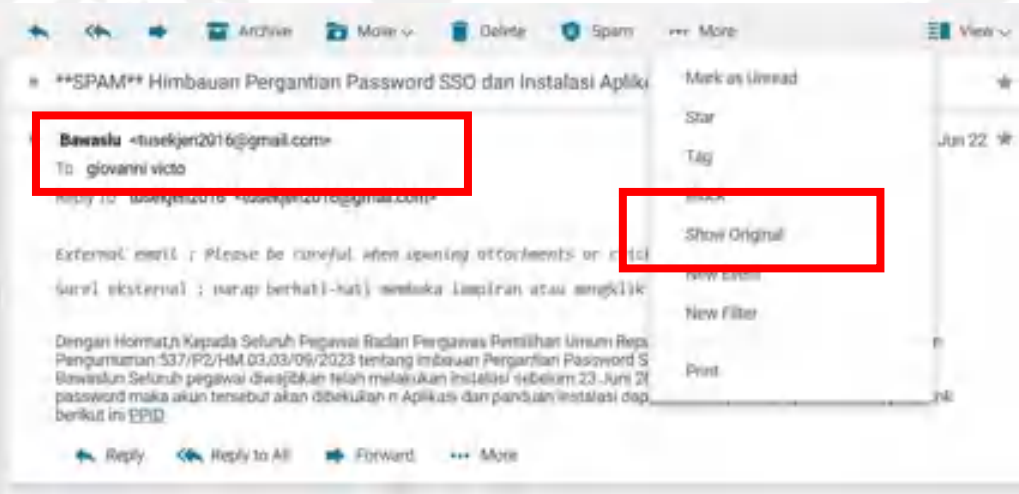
Archive Move Delete Spam More View

**SPAM** Himbauan Pergantian Password SSO dan Instalasi Aplik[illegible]

Bawaslu <tusekjen2016@gmail.com>
To giovanni victo
Reply To tusekjen2016 <tusekjen2016@gmail.com>

Jun 22

External email ; Please be careful when opening attachments or click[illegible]

Surel eksternal ; harap berhati-hati membuka lampiran atau mengklik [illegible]

Dengan Hormat,n Kepada Seluruh Pegawai Badan Pengawas Pemilihan Umum Rep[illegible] Pengumuman 537/P2/HM.03.03/09/2023 tentang imbauan Pergantian Password S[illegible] Bawaslun Seluruh pegawai diwajibkan telah melakukan instalasi sebelum 23 Juni 2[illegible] password maka akun tersebut akan dibekukan n Aplikasi dan panduan instalasi dap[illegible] berikut ini PPID

Mark as Unread
Star
Tag
Block
Show Original
New Event
New Filter
Print

Reply Reply to All Forward More